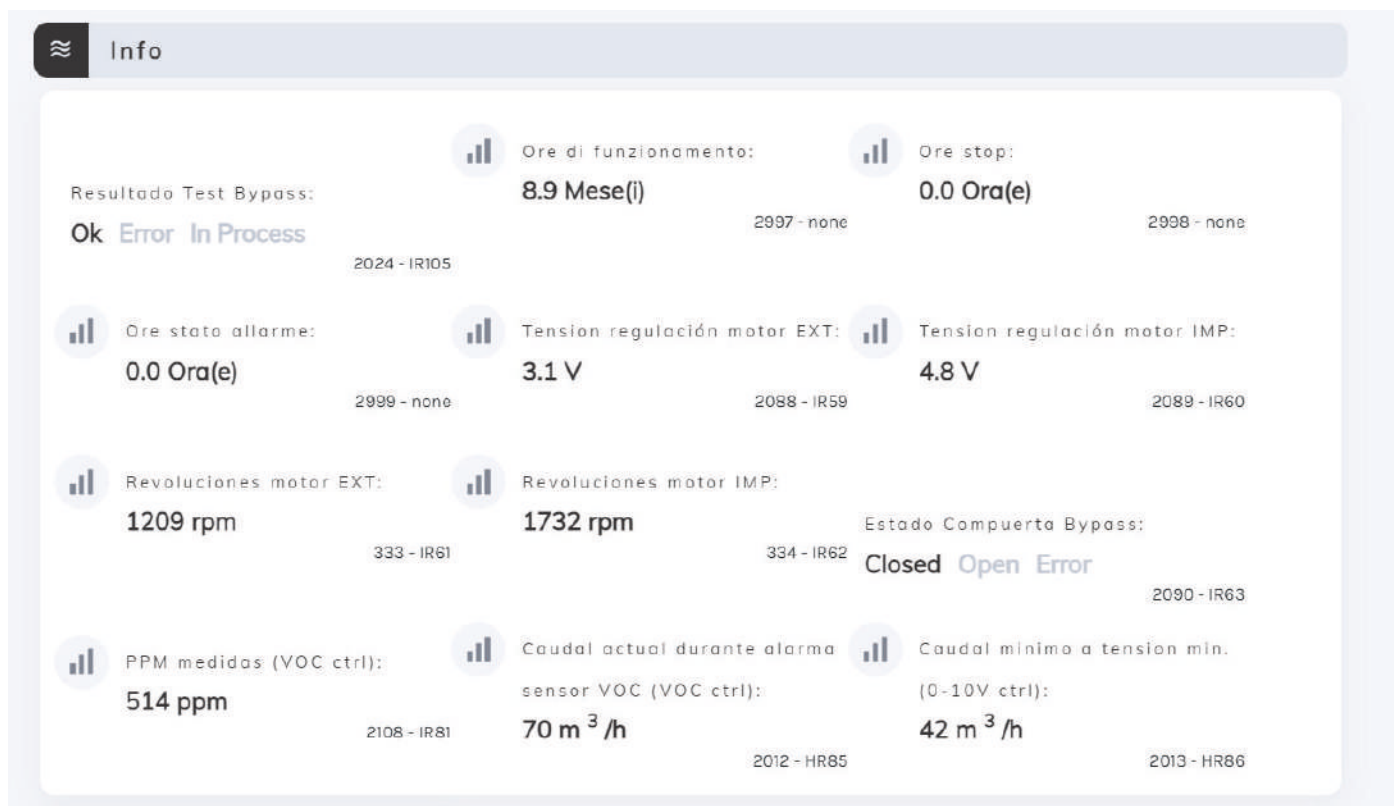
≋ Info

Resultado Test Bypass:
Ok Error In Process
2024 - IR105

Ore di funzionamento:
8.9 Mese(i)
2997 - none

Ore stop:
0.0 Ora(e)
2998 - none

Ore stato allarme:
0.0 Ora(e)
2999 - none

Tension regulación motor EXT:
3.1 V
2088 - IR59

Tension regulación motor IMP:
4.8 V
2089 - IR60

Revoluciones motor EXT:
1209 rpm
333 - IR61

Revoluciones motor IMP:
1732 rpm
334 - IR62

Estado Compuerta Bypass:
Closed Open Error
2090 - IR63

PPM medidas (VOC ctrl):
514 ppm
2108 - IR81

Caudal actual durante alarma sensor VOC (VOC ctrl):
70 $m^3$/h
2012 - HR85

Caudal minimo a tension min. (0-10V ctrl):
42 $m^3$/h
2013 - HR86